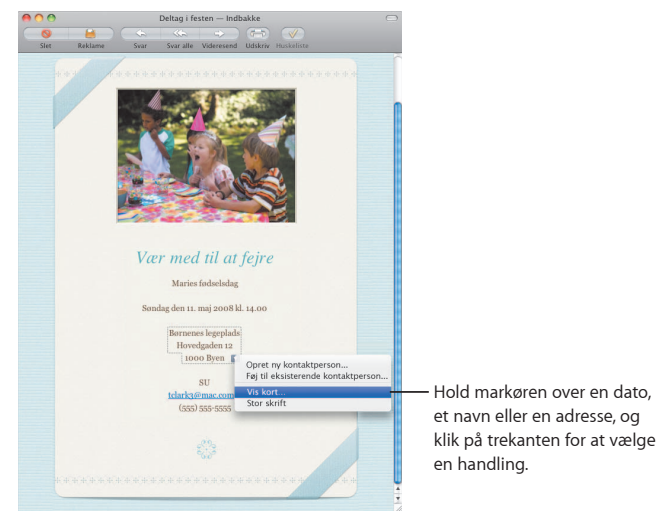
Deltag i festen — Indbakke

Slet
Reklame
Svar
Svar alle
Videresend
Udskriv
Huskeliste

Vær med til at fejre

Maries fødselsdag

Søndag den 11. maj 2008 kl. 14.00

Børnenes legeplads
Hovedgaden 12
1000 Byen

Opret ny kontaktperson...
Føj til eksisterende kontaktperson...
Vis kort...
Stor skrift

SU
telark3@mac.com
(555) 555-5555

Hold markøren over en dato, et navn eller en adresse, og klik på trekanten for at vælge en handling.